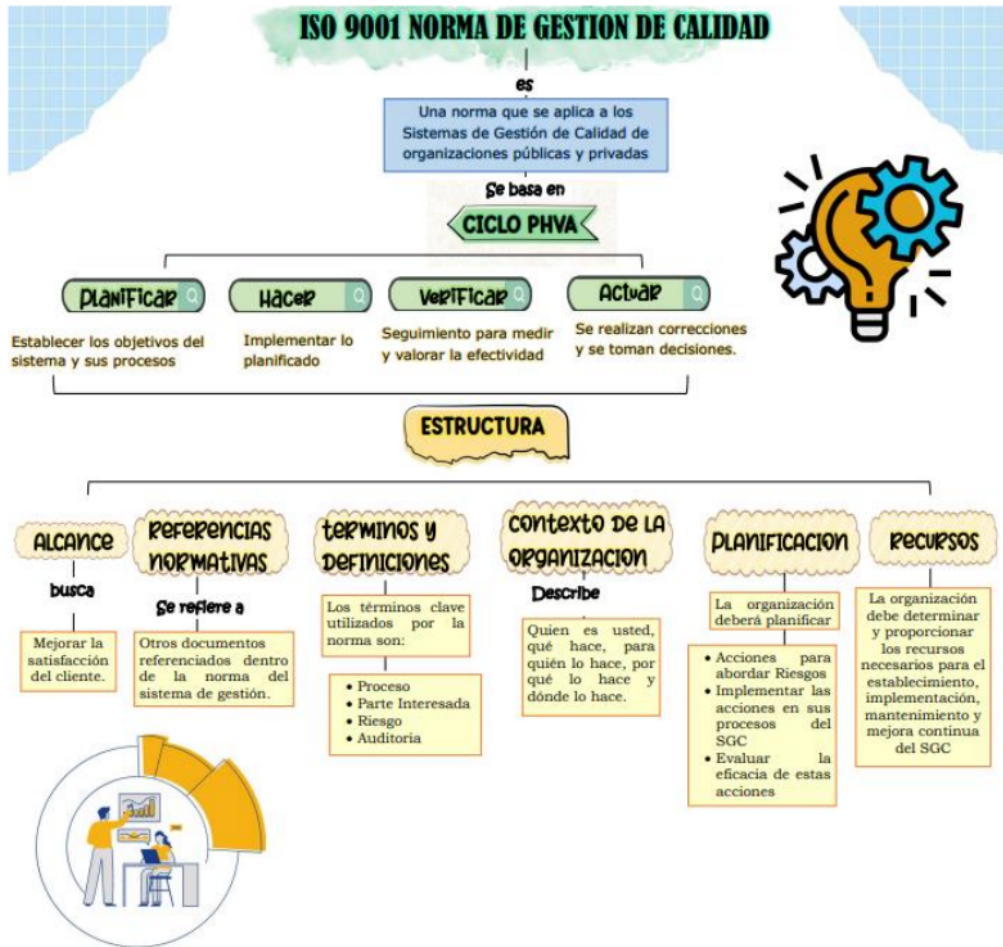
ISO 9001 NORMA DE GESTION DE CALIDAD

es

Una norma que se aplica a los Sistemas de Gestión de Calidad de organizaciones públicas y privadas

Se basa en

CICLO PHVA

Planificar

Establecer los objetivos del sistema y sus procesos

Hacer

Implementar lo planificado

Verificar

Seguimiento para medir y valorar la efectividad

Actuar

Se realizan correcciones y se toman decisiones.

ESTRUCTURA

Alcance

busca

Mejorar la satisfacción del cliente.

Referencias normativas

Se refiere a

Otros documentos referenciados dentro de la norma del sistema de gestión.

terminos y definiciones

Los términos clave utilizados por la norma son:

• Proceso
• Parte Interesada
• Riesgo
• Auditoria

contexto de la organizacion

Describe

Quien es usted, qué hace, para quién lo hace, por qué lo hace y dónde lo hace.

PLANIFICACION

La organización deberá planificar

• Acciones para abordar Riesgos
• Implementar las acciones en sus procesos del SGC
• Evaluar la eficacia de estas acciones

recursos

La organización debe determinar y proporcionar los recursos necesarios para el establecimiento, implementación, mantenimiento y mejora continua del SGC